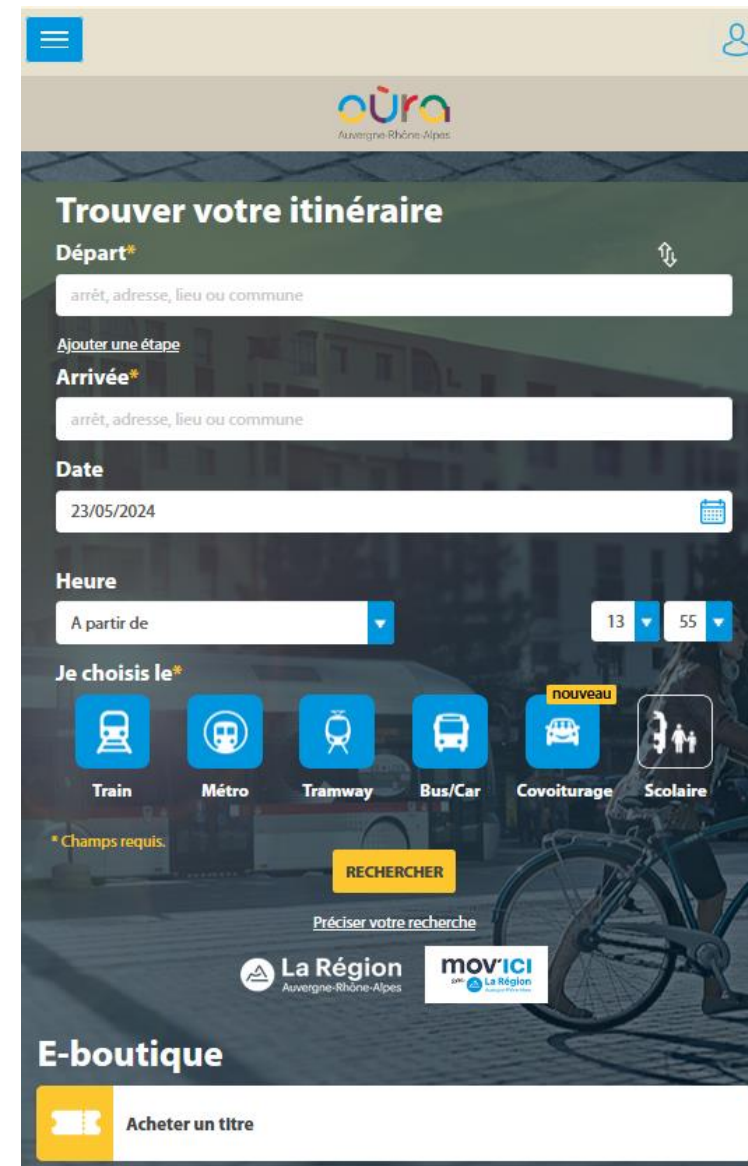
oùra
Auvergne-Rhône-Alpes

Trouver votre itinéraire

Départ*

arrêt, adresse, lieu ou commune

Ajouter une étape

Arrivée*

arrêt, adresse, lieu ou commune

Date

23/05/2024

Heure

A partir de

13 55

Je choisis le*

nouveau

Train Métro Tramway Bus/Car Covoiturage Scolaire

* Champs requis.

RECHERCHER

Préciser votre recherche

La Région Auvergne-Rhône-Alpes

mov'ici par La Région

E-boutique

Acheter un titre